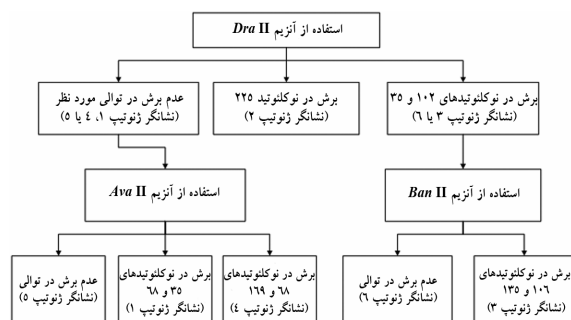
استفاده از آنزیم *Dra* II

برش در نوکلئوتیدهای ۱۰۲ و ۳۵ (نشانگر ژنوتیپ ۳ یا ٦)

برش در نوکلئوتید ۲۲۵ (نشانگر ژنوتیپ ۲)

عدم برش در توالی مورد نظر (نشانگر ژنوتیپ ۱، ٤ یا ۵)

استفاده از آنزیم *Ban* II

استفاده از آنزیم *Ava* II

برش در نوکلئوتیدهای ۱۰٦ و ۱۳۵ (نشانگر ژنوتیپ ۳)

عدم برش در توالی (نشانگر ژنوتیپ ٦)

برش در نوکلئوتیدهای ٦۸ و ۱٦۹ (نشانگر ژنوتیپ ٤)

برش در نوکلئوتیدهای ۳۵ و ٦۸ (نشانگر ژنوتیپ ۱)

عدم برش در توالی (نشانگر ژنوتیپ ۵)